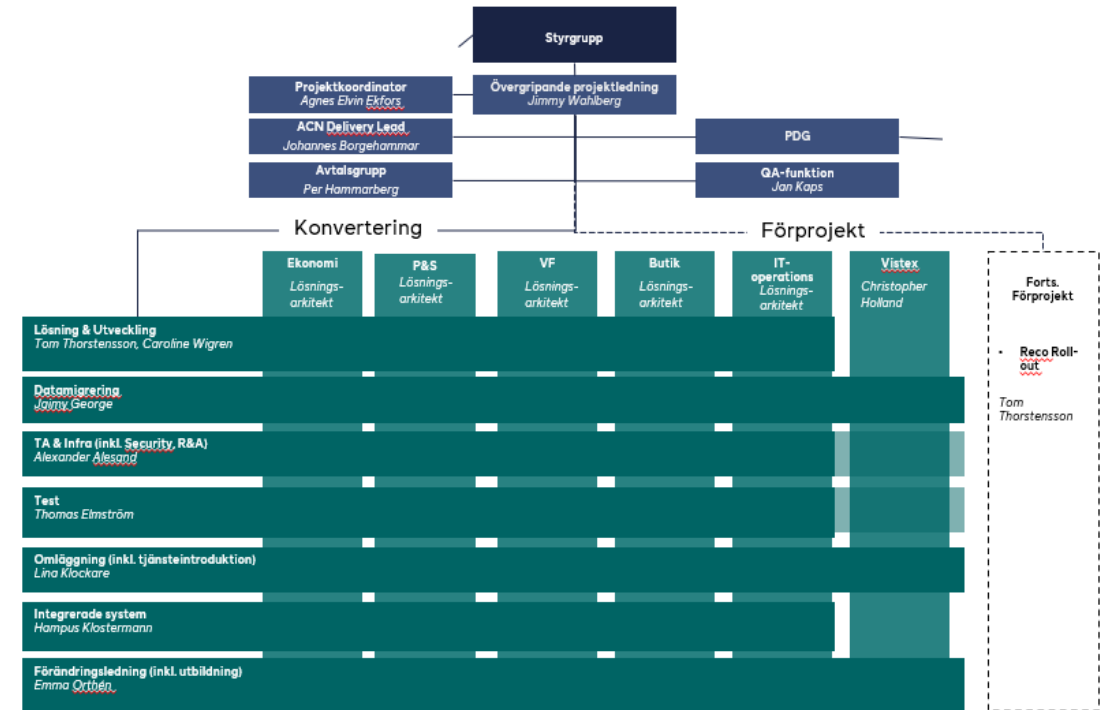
Styrgrupp

Projektkoordinator
Agnes Elvin Ekfors

Övergripande projektledning
Jimmy Wahlberg

ACN Delivery Lead
Johannes Borgehammar

PDG

Avtalsgrupp
Per Hammarberg

QA-funktion
Jan Kaps

Konvertering

Förprojekt

Ekonomi
Lösnings-arkitekt

P&S
Lösnings-arkitekt

VF
Lösnings-arkitekt

Butik
Lösnings-arkitekt

IT-operations
Lösnings-arkitekt

Vistex
Christopher Holland

Forts. Förprojekt

• Reco Roll-out

Tom Thorstensson

Lösning & Utveckling
Tom Thorstensson, Caroline Wigren

Datamigrering
Jaimy George

TA & Infra (inkl. Security, R&A)
Alexander Alesand

Test
Thomas Elmström

Omläggning (inkl. tjänsteintroduktion)
Lina Klockare

Integrerade system
Hampus Klostermann

Förändringsledning (inkl. utbildning)
Emma Orthén